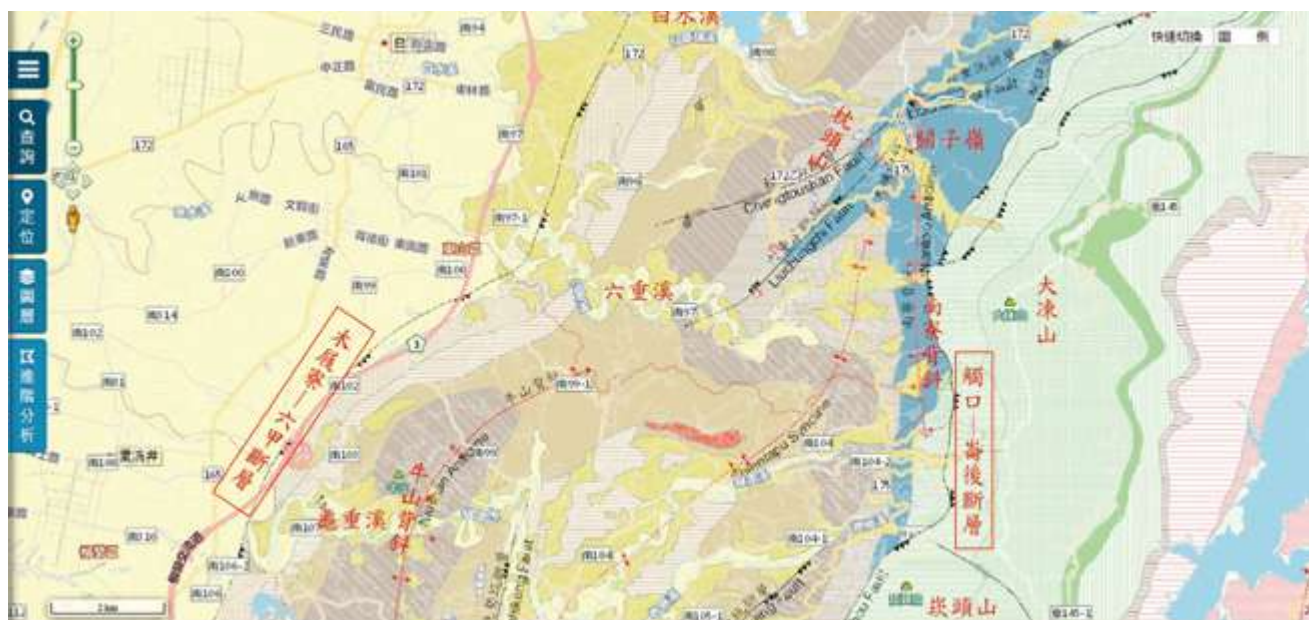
白水溪
快捷切換 圖 例
查詢
定位
圖層
進階分析
172
172
165
三民路
中正路
172
南97
南101
南99
南97-1
南106
南200
南99
南14
南102
南102
南1
南100
南107
南104
南106-2
南106
南16
南104-2
南104-1
南104
南99-1
南97
南146
南145-1
枕頭山斷層
獅子嶺
Chenqtoushan Fault
Luchuangchi Fault
六重溪
木屐寮—六甲斷層
牛山背斜
Niushan Anticline
龜重溪
觸口—崙後斷層
大凍山
崁頭山
2km